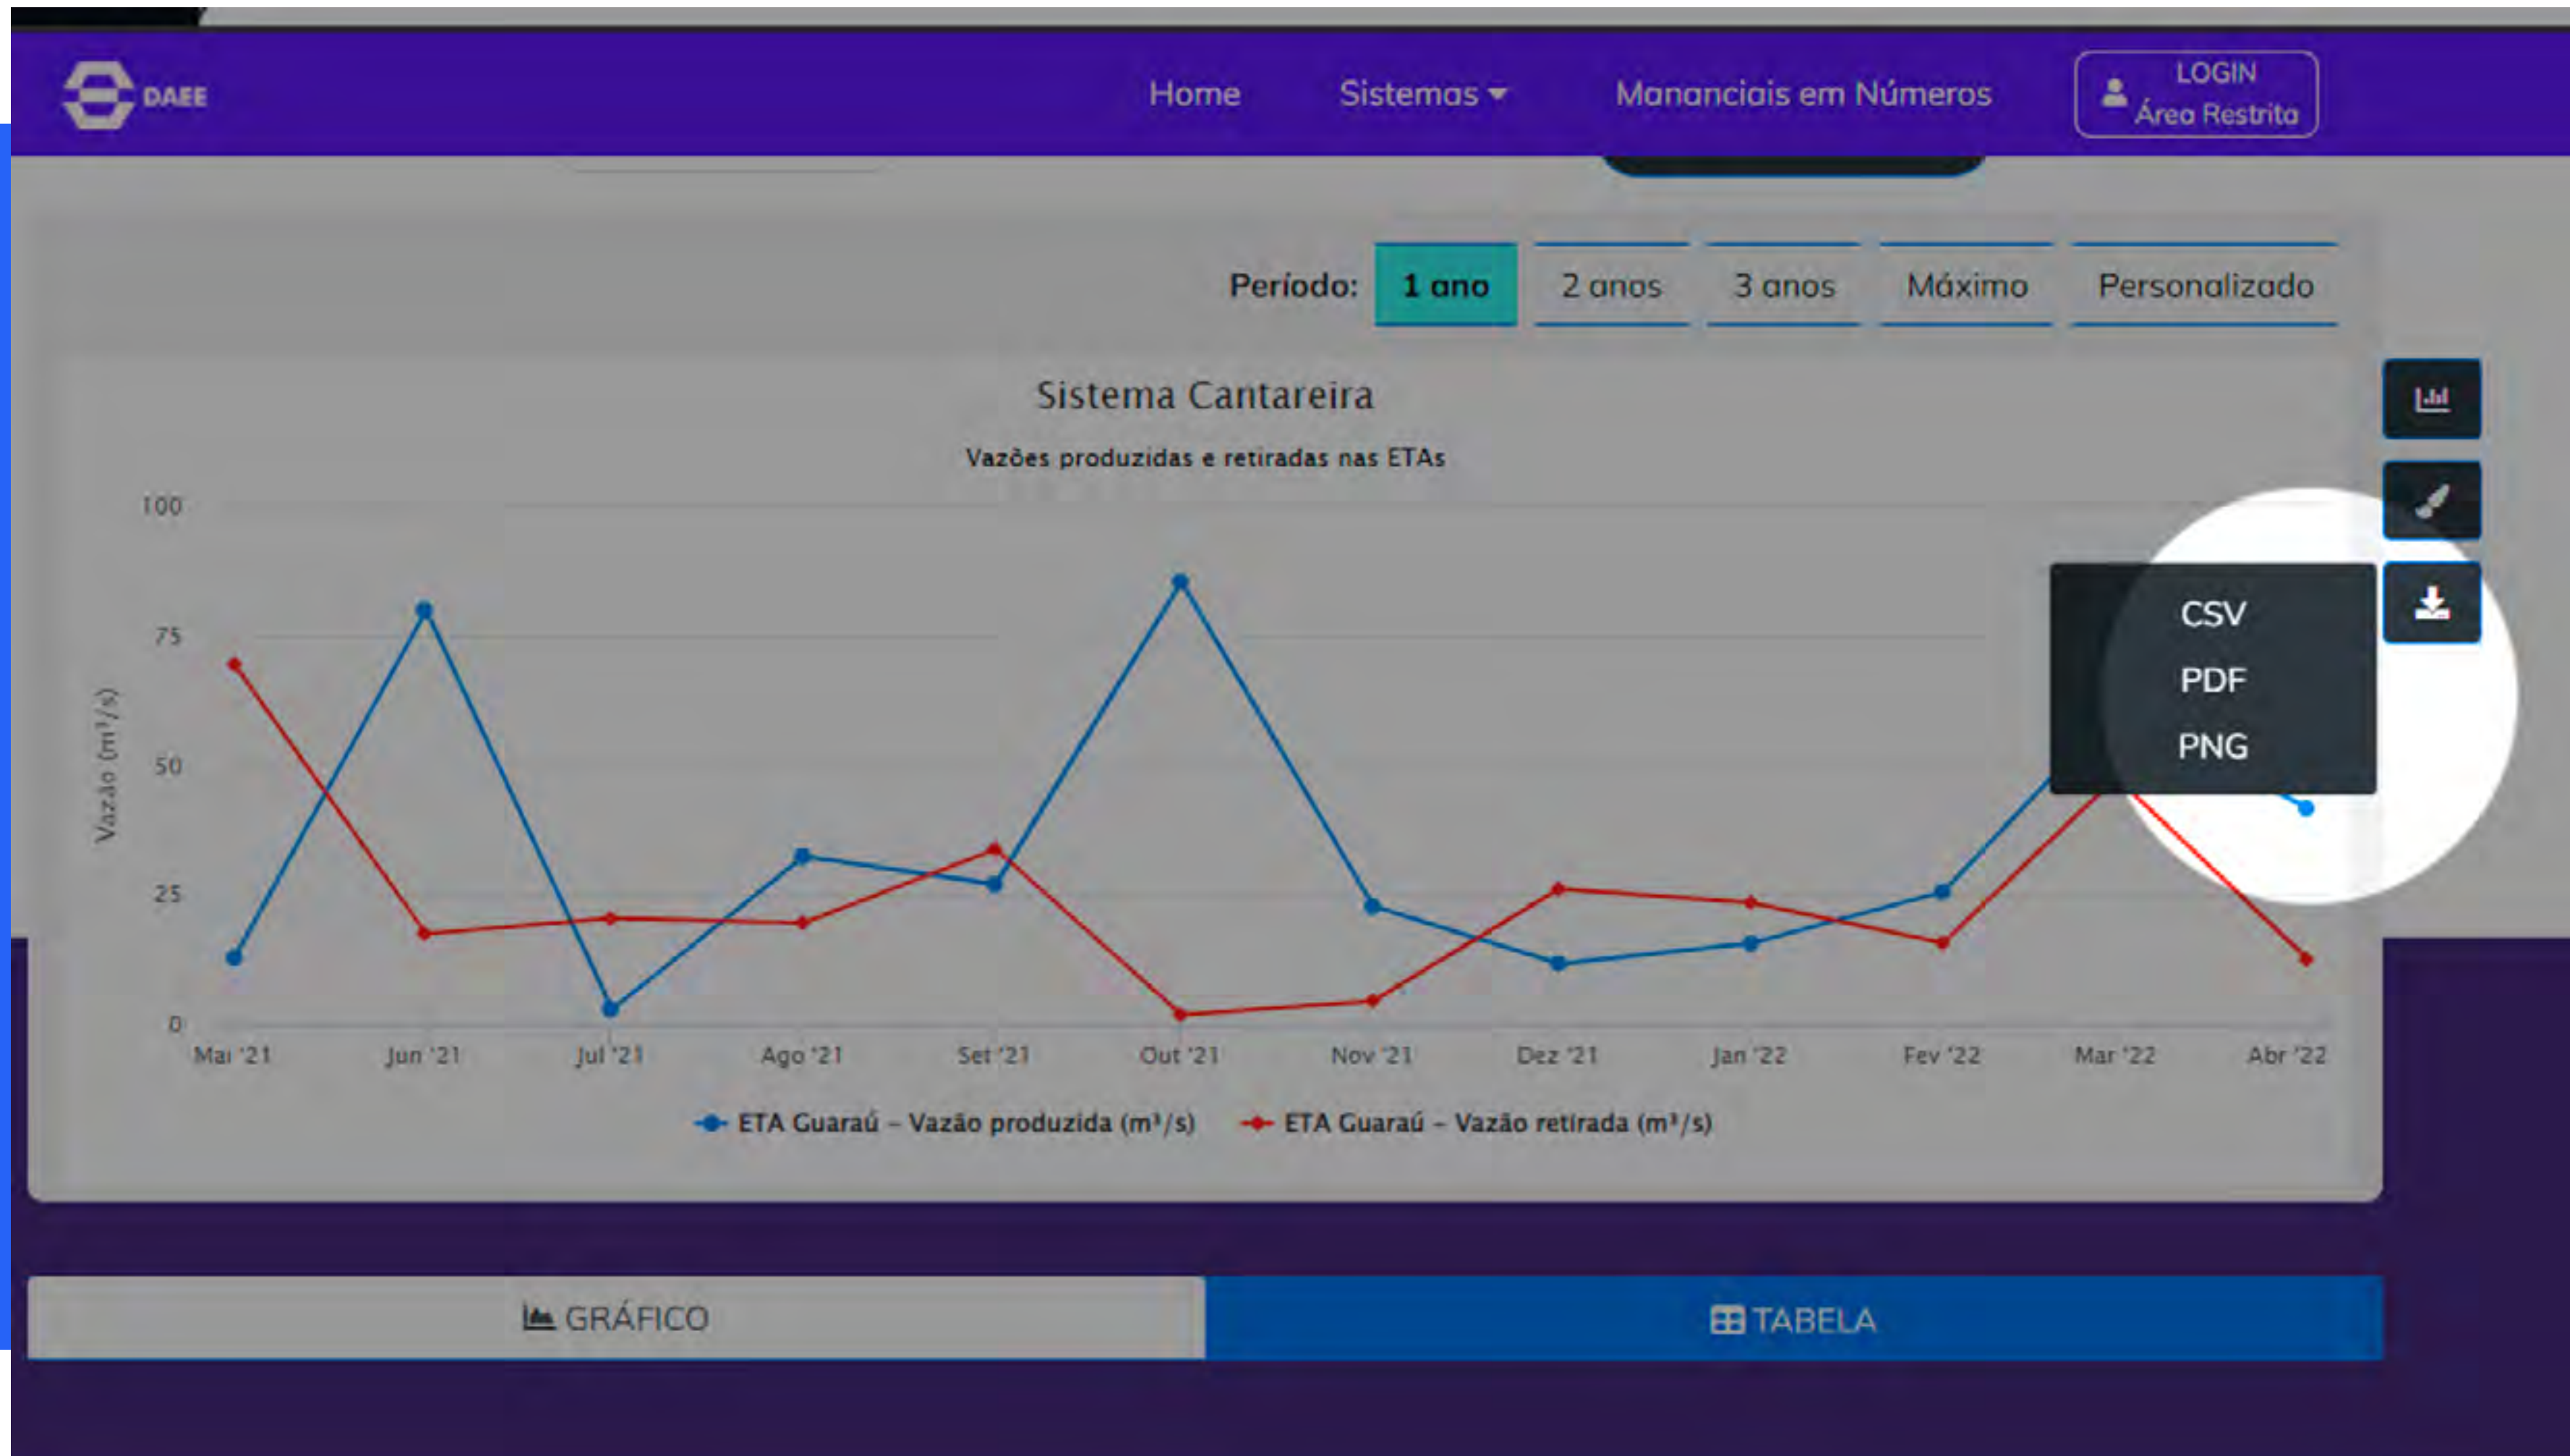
DAEE

Home Sistemas Mananciais em Números LOGIN Área Restrita

Período: 1 ano 2 anos 3 anos Máximo Personalizado

Sistema Cantareira

Vazões produzidas e retiradas nas ETAs

100
75
50
25
0

Vazão ($m^3/s$)

Mai '21 Jun '21 Jul '21 Ago '21 Set '21 Out '21 Nov '21 Dez '21 Jan '22 Fev '22 Mar '22 Abr '22

ETA Guaraú – Vazão produzida ($m^3/s$) ETA Guaraú – Vazão retirada ($m^3/s$)

CSV
PDF
PNG

GRÁFICO TABELA